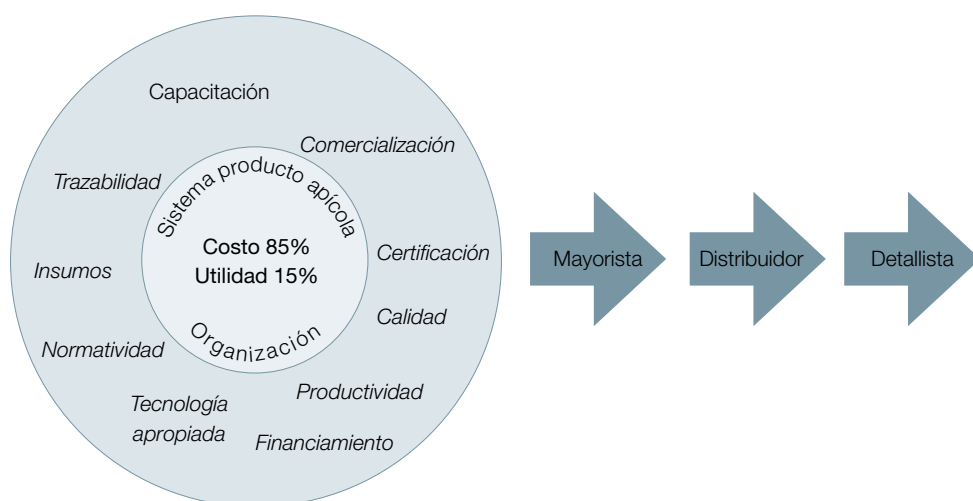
Capacitación

Comercialización

Trazabilidad

Sistema producto apícola

Costo 85%
Utilidad 15%

Organización

Certificación

Insumos

Calidad

Normatividad

Productividad

Tecnología apropiada

Financiamiento

Mayorista

Distribuidor

Detallista